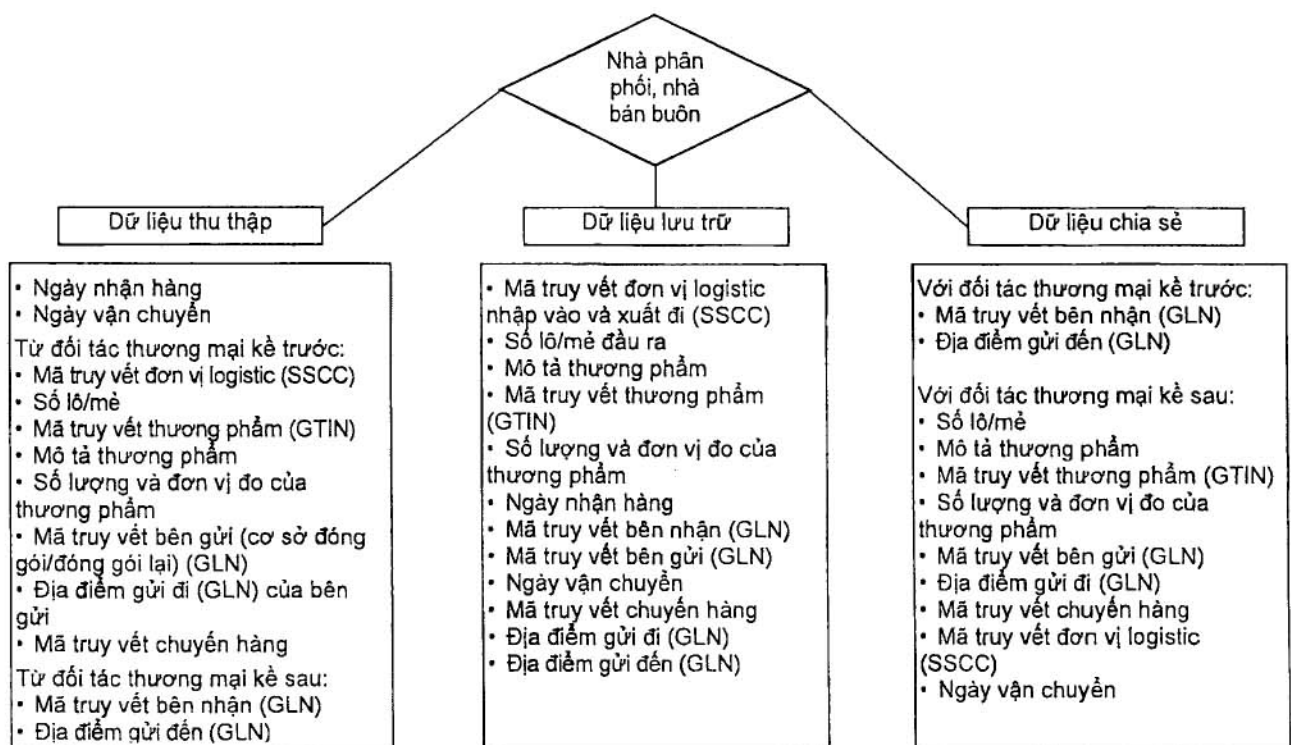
Nhà phân phối, nhà bán buôn

Dữ liệu thu thập

Dữ liệu lưu trữ

Dữ liệu chia sẻ

• Ngày nhận hàng
• Ngày vận chuyển
Từ đối tác thương mại kề trước:
• Mã truy vết đơn vị logistic (SSCC)
• Số lô/mẻ
• Mã truy vết thương phẩm (GTIN)
• Mô tả thương phẩm
• Số lượng và đơn vị đo của thương phẩm
• Mã truy vết bên gửi (cơ sở đóng gói/đóng gói lại) (GLN)
• Địa điểm gửi đi (GLN) của bên gửi
• Mã truy vết chuyến hàng
Từ đối tác thương mại kề sau:
• Mã truy vết bên nhận (GLN)
• Địa điểm gửi đến (GLN)

• Mã truy vết đơn vị logistic nhập vào và xuất đi (SSCC)
• Số lô/mẻ đầu ra
• Mô tả thương phẩm
• Mã truy vết thương phẩm (GTIN)
• Số lượng và đơn vị đo của thương phẩm
• Ngày nhận hàng
• Mã truy vết bên nhận (GLN)
• Mã truy vết bên gửi (GLN)
• Ngày vận chuyển
• Mã truy vết chuyến hàng
• Địa điểm gửi đi (GLN)
• Địa điểm gửi đến (GLN)

Với đối tác thương mại kề trước:
• Mã truy vết bên nhận (GLN)
• Địa điểm gửi đến (GLN)

Với đối tác thương mại kề sau:
• Số lô/mẻ
• Mô tả thương phẩm
• Mã truy vết thương phẩm (GTIN)
• Số lượng và đơn vị đo của thương phẩm
• Mã truy vết bên gửi (GLN)
• Địa điểm gửi đi (GLN)
• Mã truy vết chuyến hàng
• Mã truy vết đơn vị logistic (SSCC)
• Ngày vận chuyển